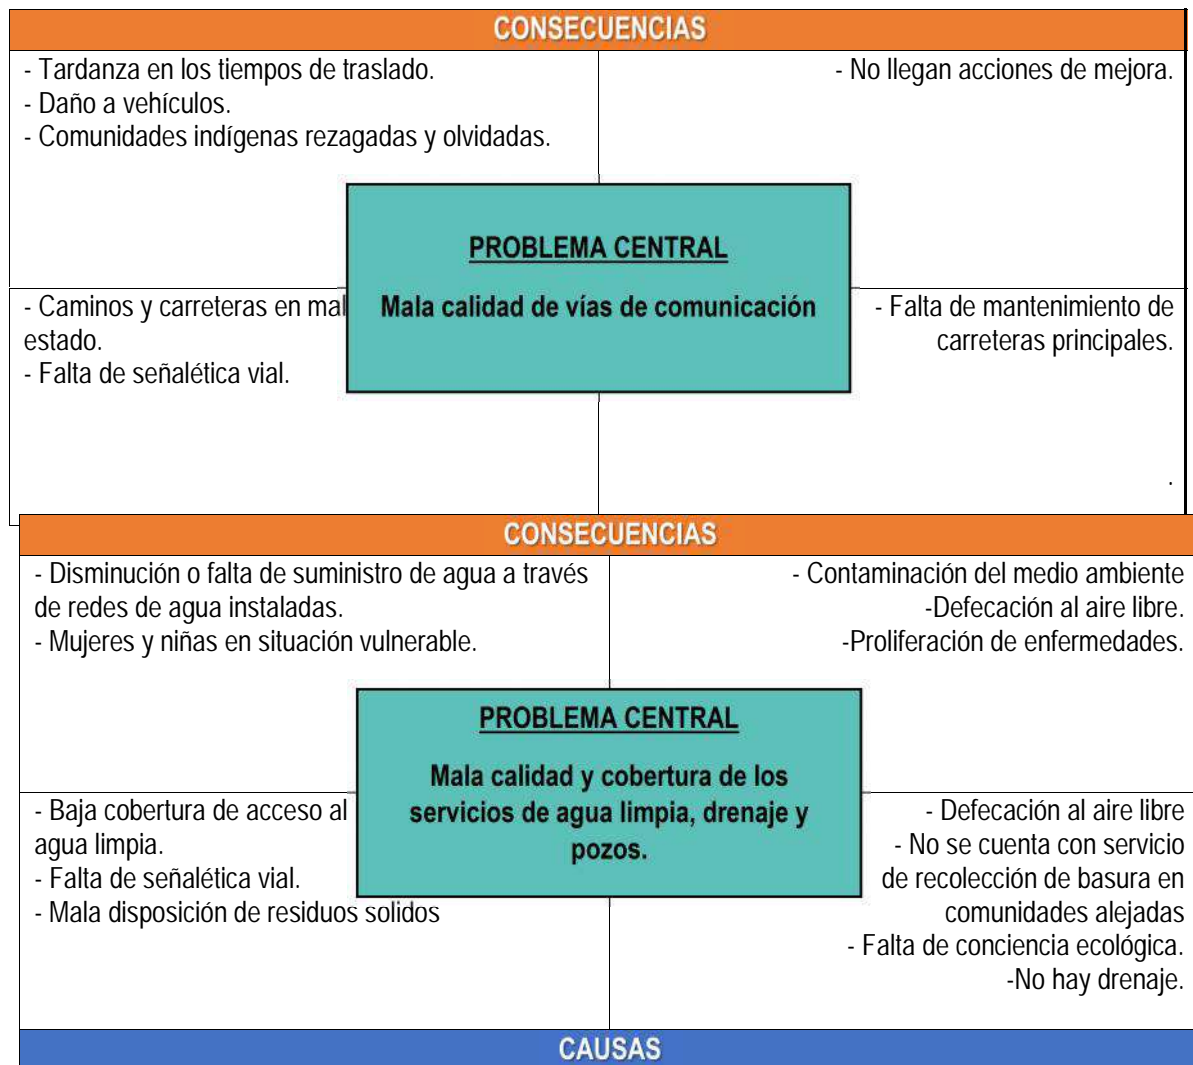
CONSECUENCIAS

- Tardanza en los tiempos de traslado.
- Daño a vehículos.
- Comunidades indígenas rezagadas y olvidadas.

- No llegan acciones de mejora.

PROBLEMA CENTRAL

Mala calidad de vías de comunicación

- Caminos y carreteras en mal estado.
- Falta de señalética vial.

- Falta de mantenimiento de carreteras principales.

.

CONSECUENCIAS

- Disminución o falta de suministro de agua a través de redes de agua instaladas.
- Mujeres y niñas en situación vulnerable.

- Contaminación del medio ambiente
-Defecación al aire libre.
-Proliferación de enfermedades.

PROBLEMA CENTRAL

Mala calidad y cobertura de los servicios de agua limpia, drenaje y pozos.

- Baja cobertura de acceso al agua limpia.
- Falta de señalética vial.
- Mala disposición de residuos solidos

- Defecación al aire libre
- No se cuenta con servicio de recolección de basura en comunidades alejadas
- Falta de conciencia ecológica.
-No hay drenaje.

CAUSAS